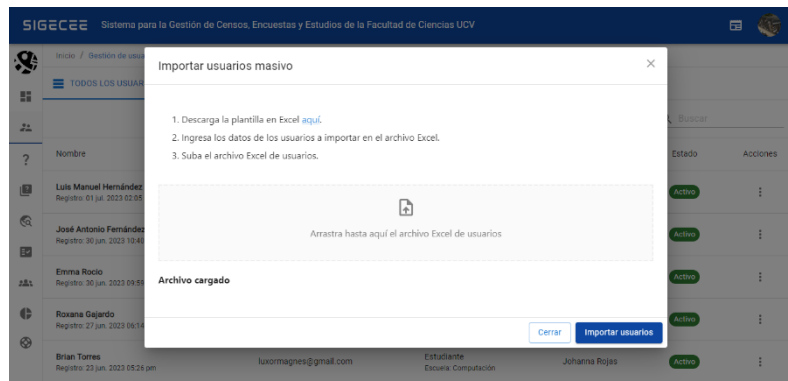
SIGECEE Sistema para la Gestión de Censos, Encuestas y Estudios de la Facultad de Ciencias UCV

Inicio / Gestión de usua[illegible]

TODOS LOS USUAR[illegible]

Buscar

Nombre

Estado

Acciones

Luis Manuel Hernández
Registro: 01 jul. 2023 02:05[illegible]

Activo

José Antonio Fernández
Registro: 30 jun. 2023 10:40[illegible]

Activo

Emma Rocio
Registro: 30 jun. 2023 09:55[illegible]

Activo

Roxana Gajardo
Registro: 27 jun. 2023 06:14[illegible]

Activo

Brian Torres
Registro: 23 jun. 2023 05:26 pm

luxormagnes@gmail.com

Estudiante
Escuela: Computación

Johanna Rojas

Activo

Importar usuarios masivo

×

1. Descarga la plantilla en Excel aquí.
2. Ingresa los datos de los usuarios a importar en el archivo Excel.
3. Suba el archivo Excel de usuarios.

Arrastra hasta aquí el archivo Excel de usuarios

Archivo cargado

Cerrar

Importar usuarios